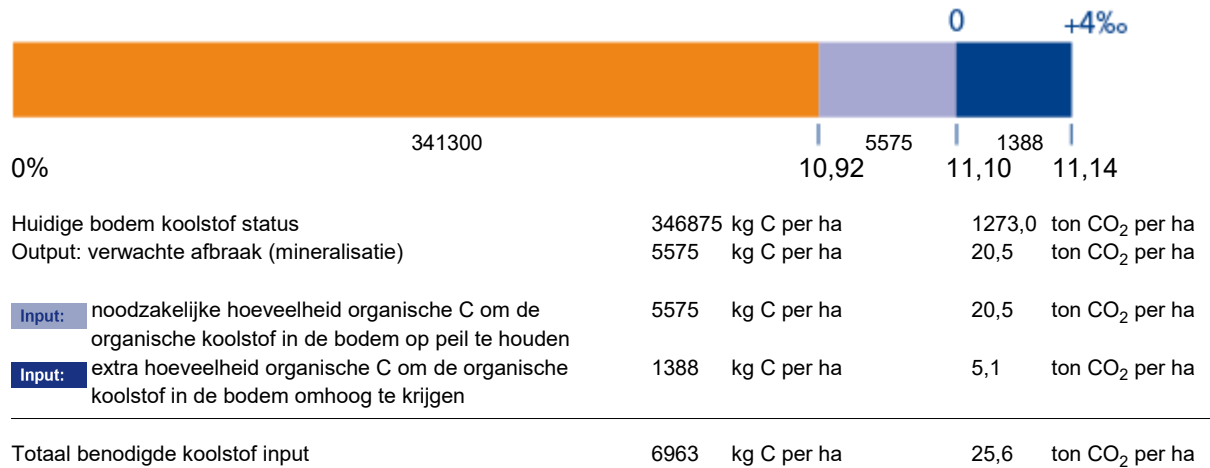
0 +4‰

341300 5575 1388

0% 10,92 11,10 11,14

| | | | | |
|---|---|---|---|---|
| Huidige bodem koolstof status | 346875 | kg C per ha | 1273,0 | ton $CO_2$ per ha |
| Output: verwachte afbraak (mineralisatie) | 5575 | kg C per ha | 20,5 | ton $CO_2$ per ha |
| Input: noodzakelijke hoeveelheid organische C om de organische koolstof in de bodem op peil te houden | 5575 | kg C per ha | 20,5 | ton $CO_2$ per ha |
| Input: extra hoeveelheid organische C om de organische koolstof in de bodem omhoog te krijgen | 1388 | kg C per ha | 5,1 | ton $CO_2$ per ha |
| Totaal benodigde koolstof input | 6963 | kg C per ha | 25,6 | ton $CO_2$ per ha |